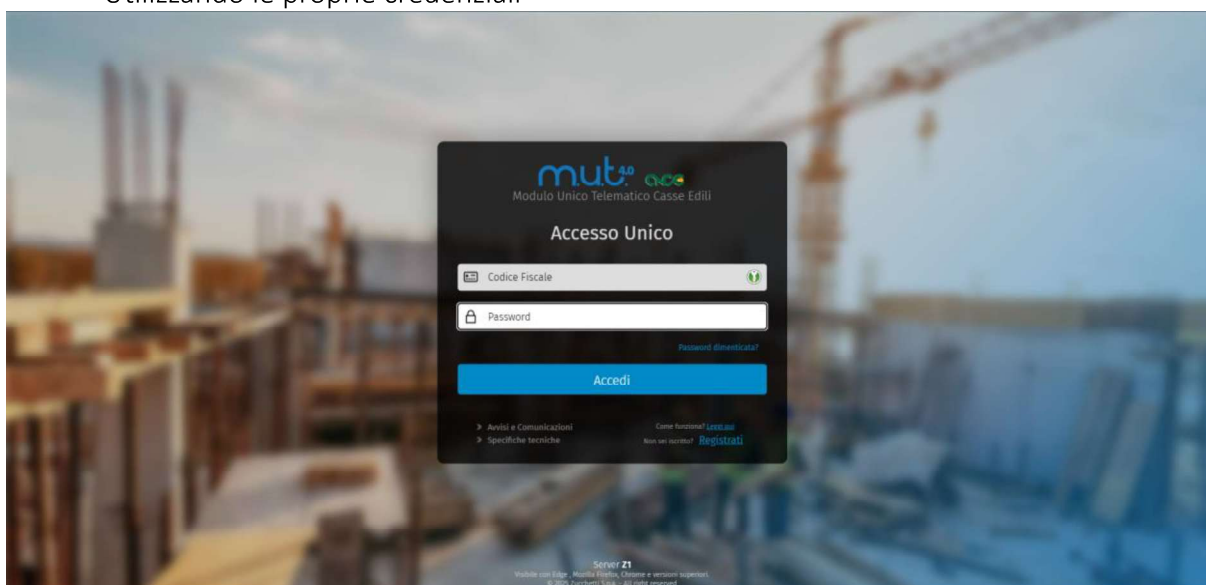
utilizzando le proprie credenziali

m.u.t. 4.0 ace
Modulo Unico Telematico Casse Edili

Accesso Unico

Codice Fiscale

Password

Password dimenticata?

Accedi

› Avvisi e Comunicazioni
› Specifiche tecniche

Come funziona? Leggi qui
Non sei iscritto? Registrati

Server Z1
Visibile con Edge , Mozilla Firefox, Chrome e versioni superiori.
© 2025 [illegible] – All right reserved